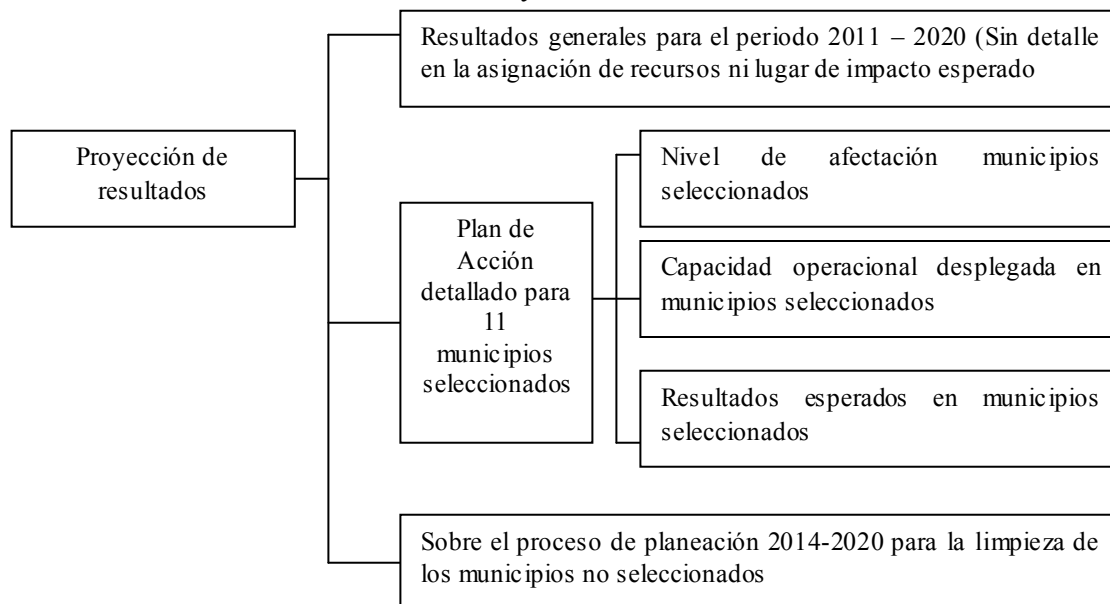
Proyección de resultados

Resultados generales para el periodo 2011 – 2020 (Sin detalle en la asignación de recursos ni lugar de impacto esperado

Plan de Acción detallado para 11 municipios seleccionados

Nivel de afectación municipios seleccionados

Capacidad operacional desplegada en municipios seleccionados

Resultados esperados en municipios seleccionados

Sobre el proceso de planeación 2014-2020 para la limpieza de los municipios no seleccionados